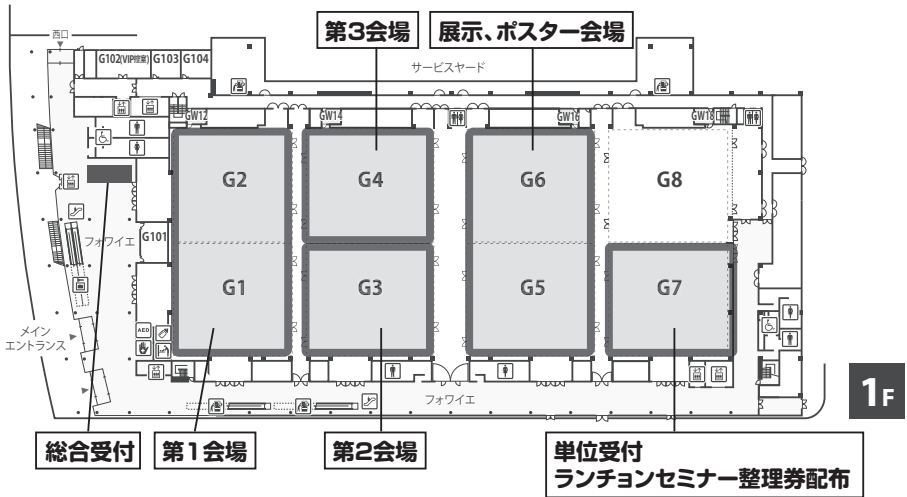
西口

G102(VIP控室) G103 G104

第3会場

展示、ポスター会場

サービスヤード

GW12 GW14 GW16 GW18

G2 G4 G6 G8

G101

フォワイエ

G1 G3 G5 G7

メイン エントランス

AED

フォワイエ

1F

総合受付

第1会場

第2会場

単位受付
ランチョンセミナー整理券配布